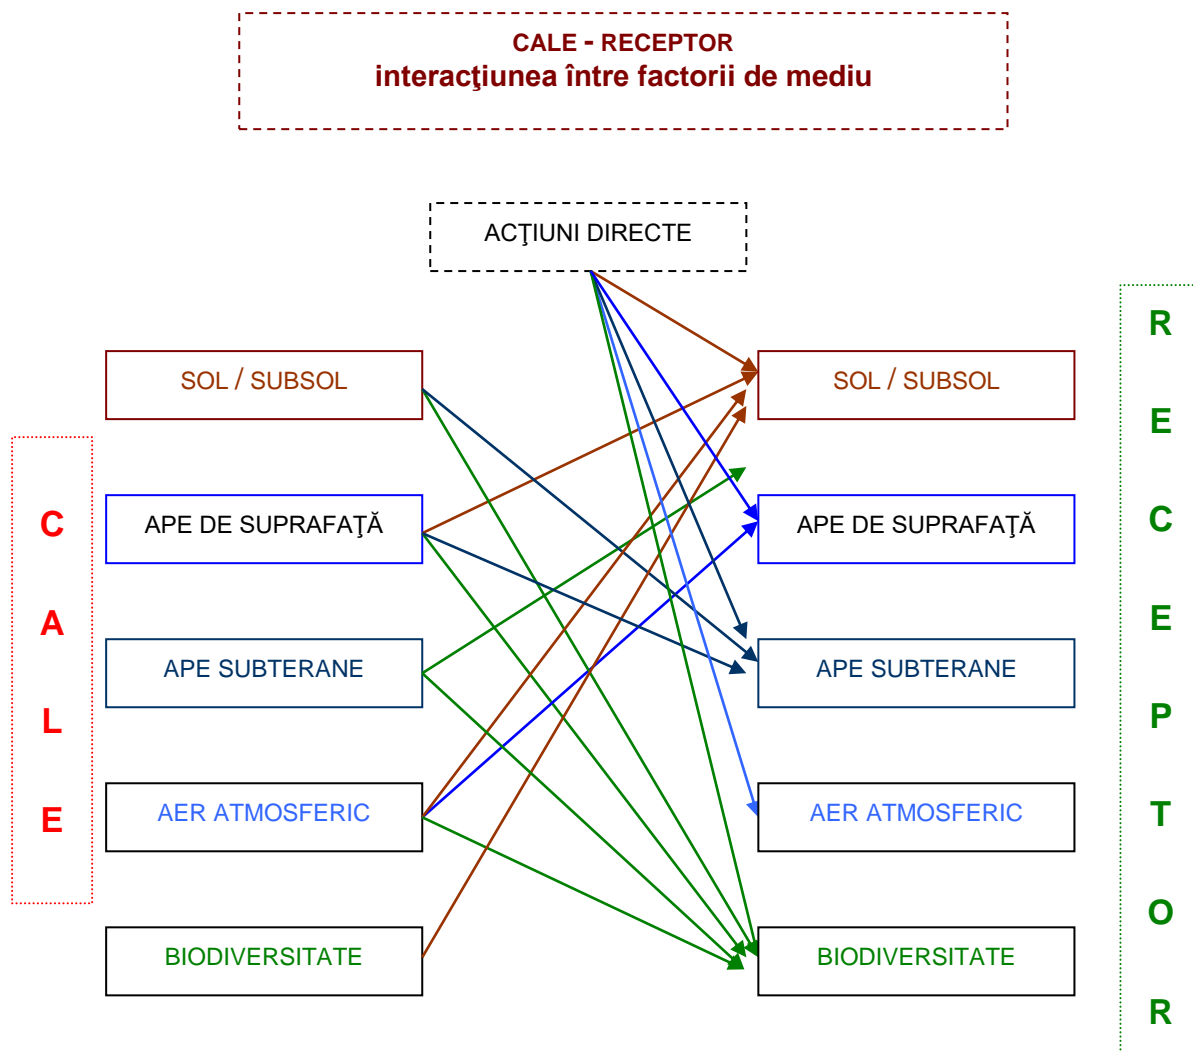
CALE - RECEPTOR
interacţiunea între factorii de mediu

ACŢIUNI DIRECTE

C
A
L
E

SOL / SUBSOL

APE DE SUPRAFAŢĂ

APE SUBTERANE

AER ATMOSFERIC

BIODIVERSITATE

SOL / SUBSOL

APE DE SUPRAFAŢĂ

APE SUBTERANE

AER ATMOSFERIC

BIODIVERSITATE

R
E
C
E
P
T
O
R